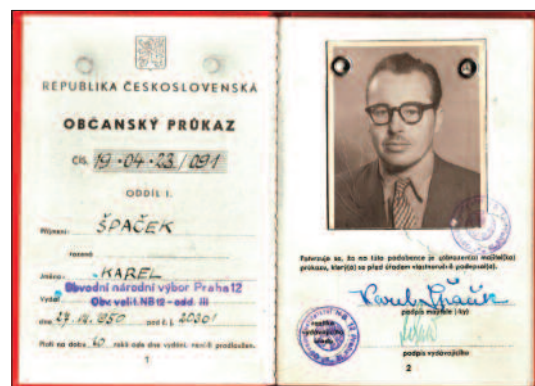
REPUBLIKA ČESKOSLOVENSKÁ

OBČANSKÝ PRŮKAZ

Čís. 19-04-23/081

ODDÍL I.

Příjmení ŠPAČEK

rozené

Jméno KAREL

Vydal Obvodní národní výbor Praha 12
Obv. vel. t. NB 12 - odd. III

dne 27. 12. 1950 pod č. j. 20201

Platí na dobu 10 roků ode dne vydání, nebylo-li prodlouženo.

1

Potvrzuje se, že na této podobence je zobrazen(a) majitel(ka) průkazu, který(á) se před úřadem vlastnoručně podepsal(a).

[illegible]

podpis majitele (-ky)

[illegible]

podpis vydávajícího

2